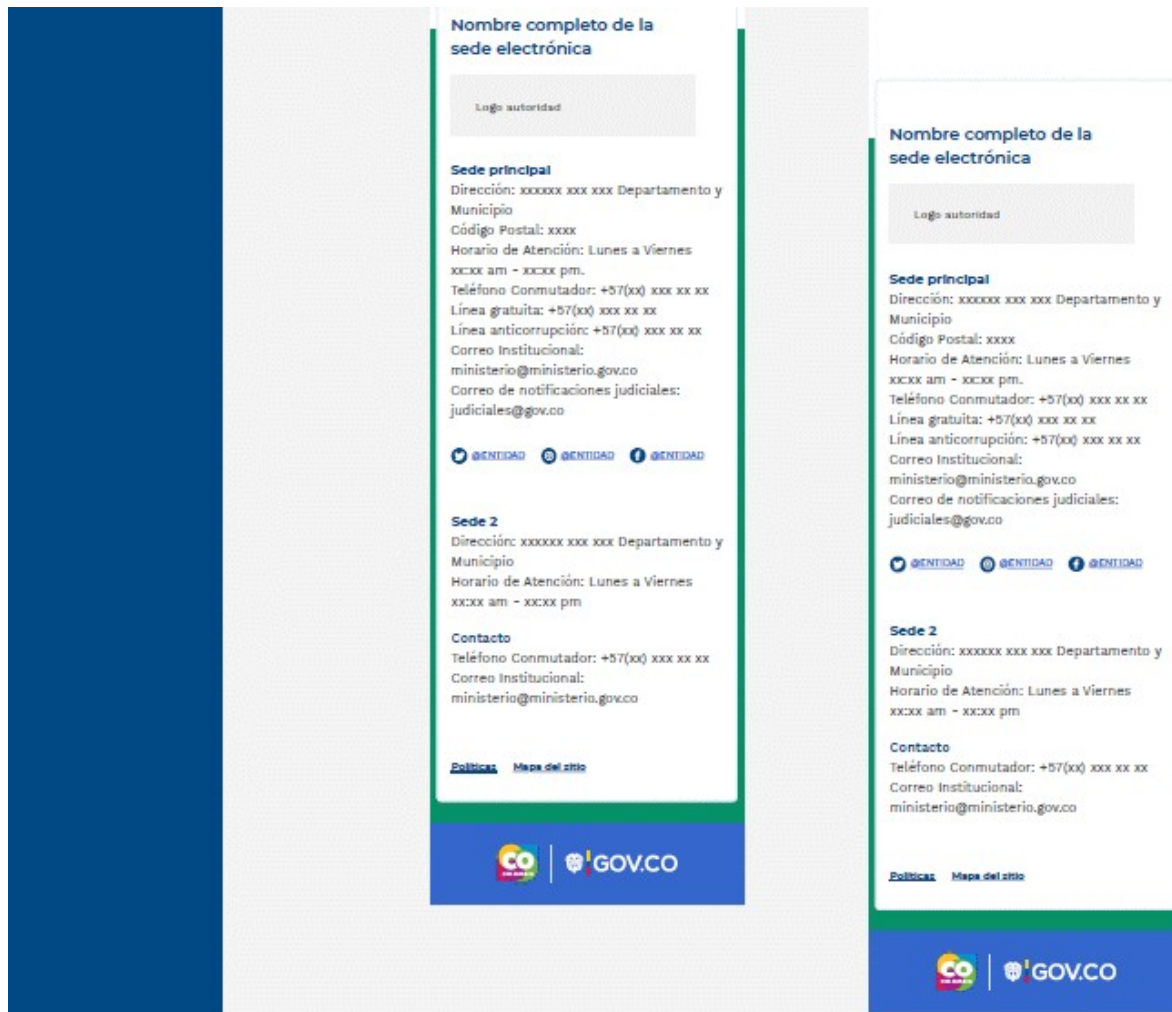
Nombre completo de la sede electrónica

Logo autoridad

Sede principal
Dirección: xxxxxx xxx xxx Departamento y Municipio
Código Postal: xxxx
Horario de Atención: Lunes a Viernes xx:xx am - xx:xx pm.
Teléfono Conmutador: +57(xx) xxx xx xx
Línea gratuita: +57(xx) xxx xx xx
Línea anticorrupción: +57(xx) xxx xx xx
Correo Institucional: ministerio@ministerio.gov.co
Correo de notificaciones judiciales: judiciales@gov.co

@ENTIDAD @ENTIDAD @ENTIDAD

Sede 2
Dirección: xxxxxx xxx xxx Departamento y Municipio
Horario de Atención: Lunes a Viernes xx:xx am - xx:xx pm

Contacto
Teléfono Conmutador: +57(xx) xxx xx xx
Correo Institucional: ministerio@ministerio.gov.co

Politicas Mapa del sitio

CO | GOV.CO

Nombre completo de la sede electrónica

Logo autoridad

Sede principal
Dirección: xxxxxx xxx xxx Departamento y Municipio
Código Postal: xxxx
Horario de Atención: Lunes a Viernes xx:xx am - xx:xx pm.
Teléfono Conmutador: +57(xx) xxx xx xx
Línea gratuita: +57(xx) xxx xx xx
Línea anticorrupción: +57(xx) xxx xx xx
Correo Institucional: ministerio@ministerio.gov.co
Correo de notificaciones judiciales: judiciales@gov.co

@ENTIDAD @ENTIDAD @ENTIDAD

Sede 2
Dirección: xxxxxx xxx xxx Departamento y Municipio
Horario de Atención: Lunes a Viernes xx:xx am - xx:xx pm

Contacto
Teléfono Conmutador: +57(xx) xxx xx xx
Correo Institucional: ministerio@ministerio.gov.co

Politicas Mapa del sitio

CO | GOV.CO